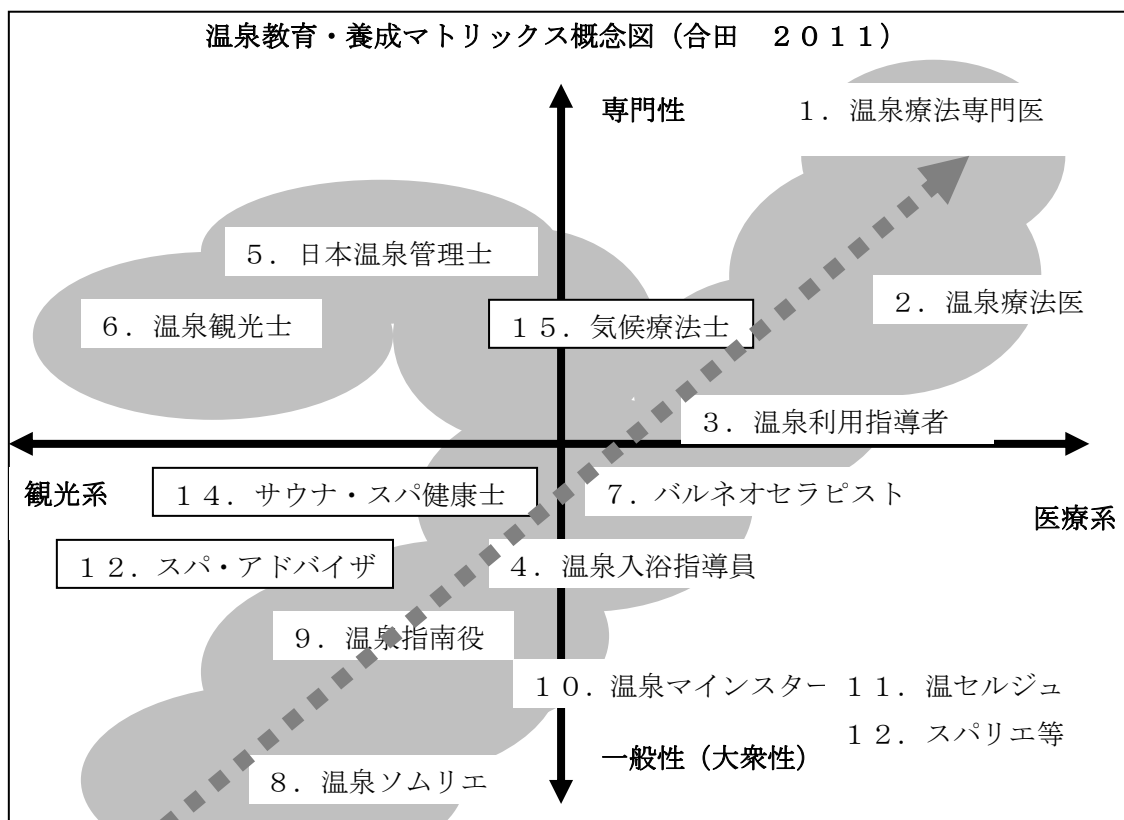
温泉教育・養成マトリックス概念図（合田　２０１１）

専門性

１．温泉療法専門医

５．日本温泉管理士

６．温泉観光士

１５．気候療法士

２．温泉療法医

３．温泉利用指導者

観光系

１４．サウナ・スパ健康士

７．バルネオセラピスト

医療系

１２．スパ・アドバイザ

４．温泉入浴指導員

９．温泉指南役

１０．温泉マインスター

１１．温セルジュ

１２．スパリエ等

一般性（大衆性）

８．温泉ソムリエ